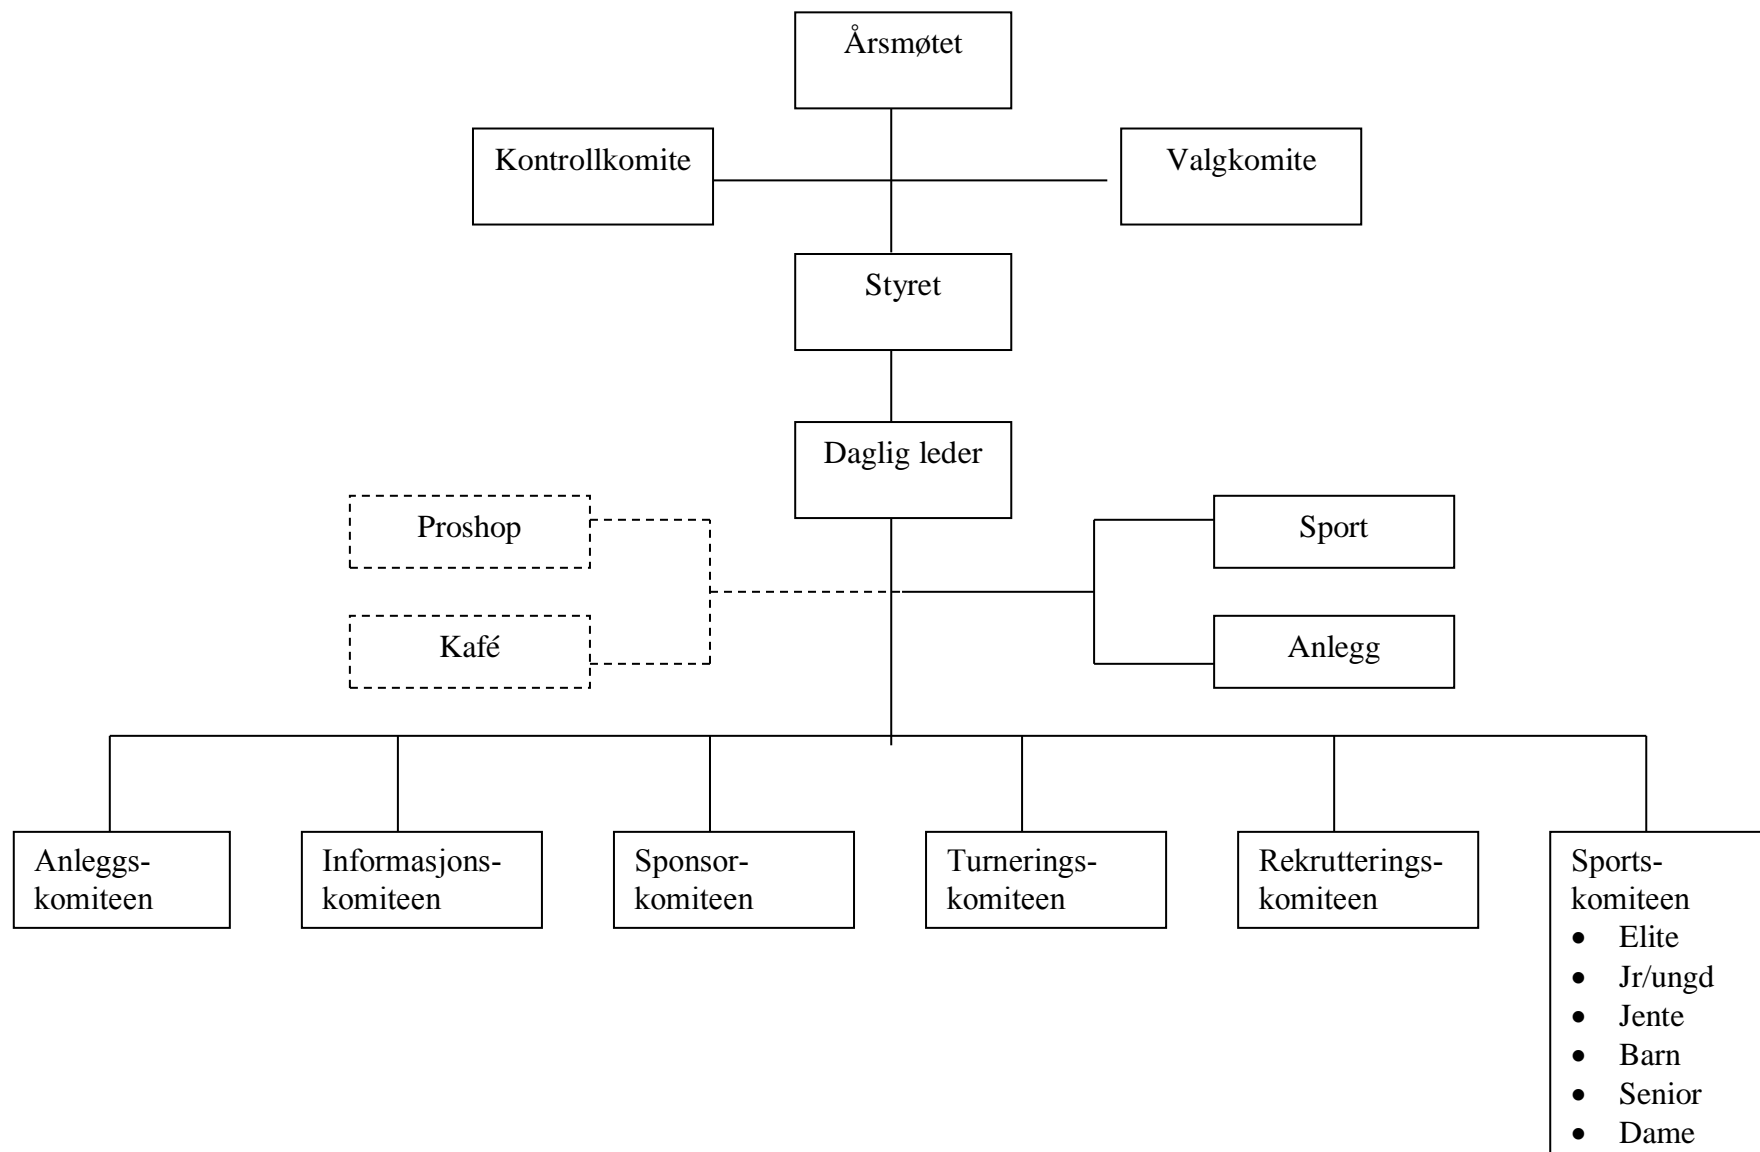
Årsmøtet

Kontrollkomite

Valgkomite

Styret

Daglig leder

Proshop

Kafé

Sport

Anlegg

Anleggskomiteen

Informasjonskomiteen

Sponsorkomiteen

Turneringskomiteen

Rekrutteringskomiteen

Sportskomiteen
- Elite
- Jr/ungd
- Jente
- Barn
- Senior
- Dame